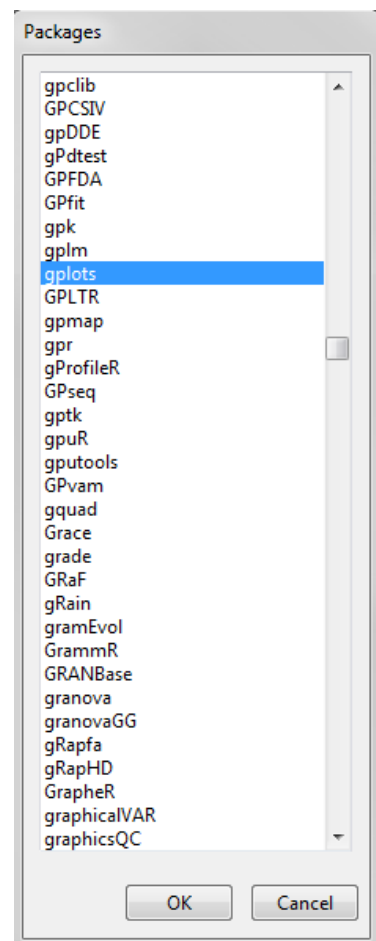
Packages

gpclib
GPCSIV
gpDDE
gPdtest
GPFDA
GPfit
gpk
gplm
gplots
GPLTR
gpmap
gpr
gProfileR
GPseq
gptk
gpuR
gputools
GPvam
gquad
Grace
grade
GRaF
gRain
gramEvol
GrammR
GRANBase
granova
granovaGG
gRapfa
gRapHD
GrapheR
graphicalVAR
graphicsQC

OK
Cancel